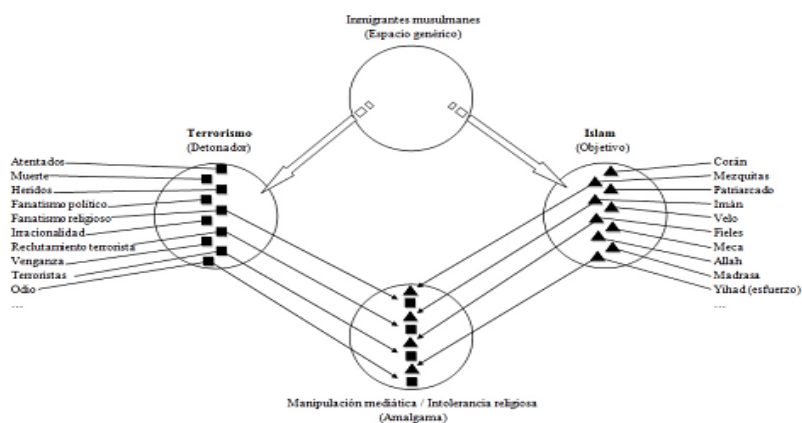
Inmigrantes musulmanes
(Espacio genérico)

Terrorismo
(Detonador)

Atentados
Muerte
Heridos
Fanatismo político
Fanatismo religioso
Irracionalidad
Reclutamiento terrorista
Venganza
Terroristas
Odio
...

Islam
(Objetivo)

Corán
Mezquitas
Patriarcado
Imán
Velo
Fieles
Meca
Allah
Madrasa
Yihad (esfuerzo)
...

Manipulación mediática / Intolerancia religiosa
(Amalgama)